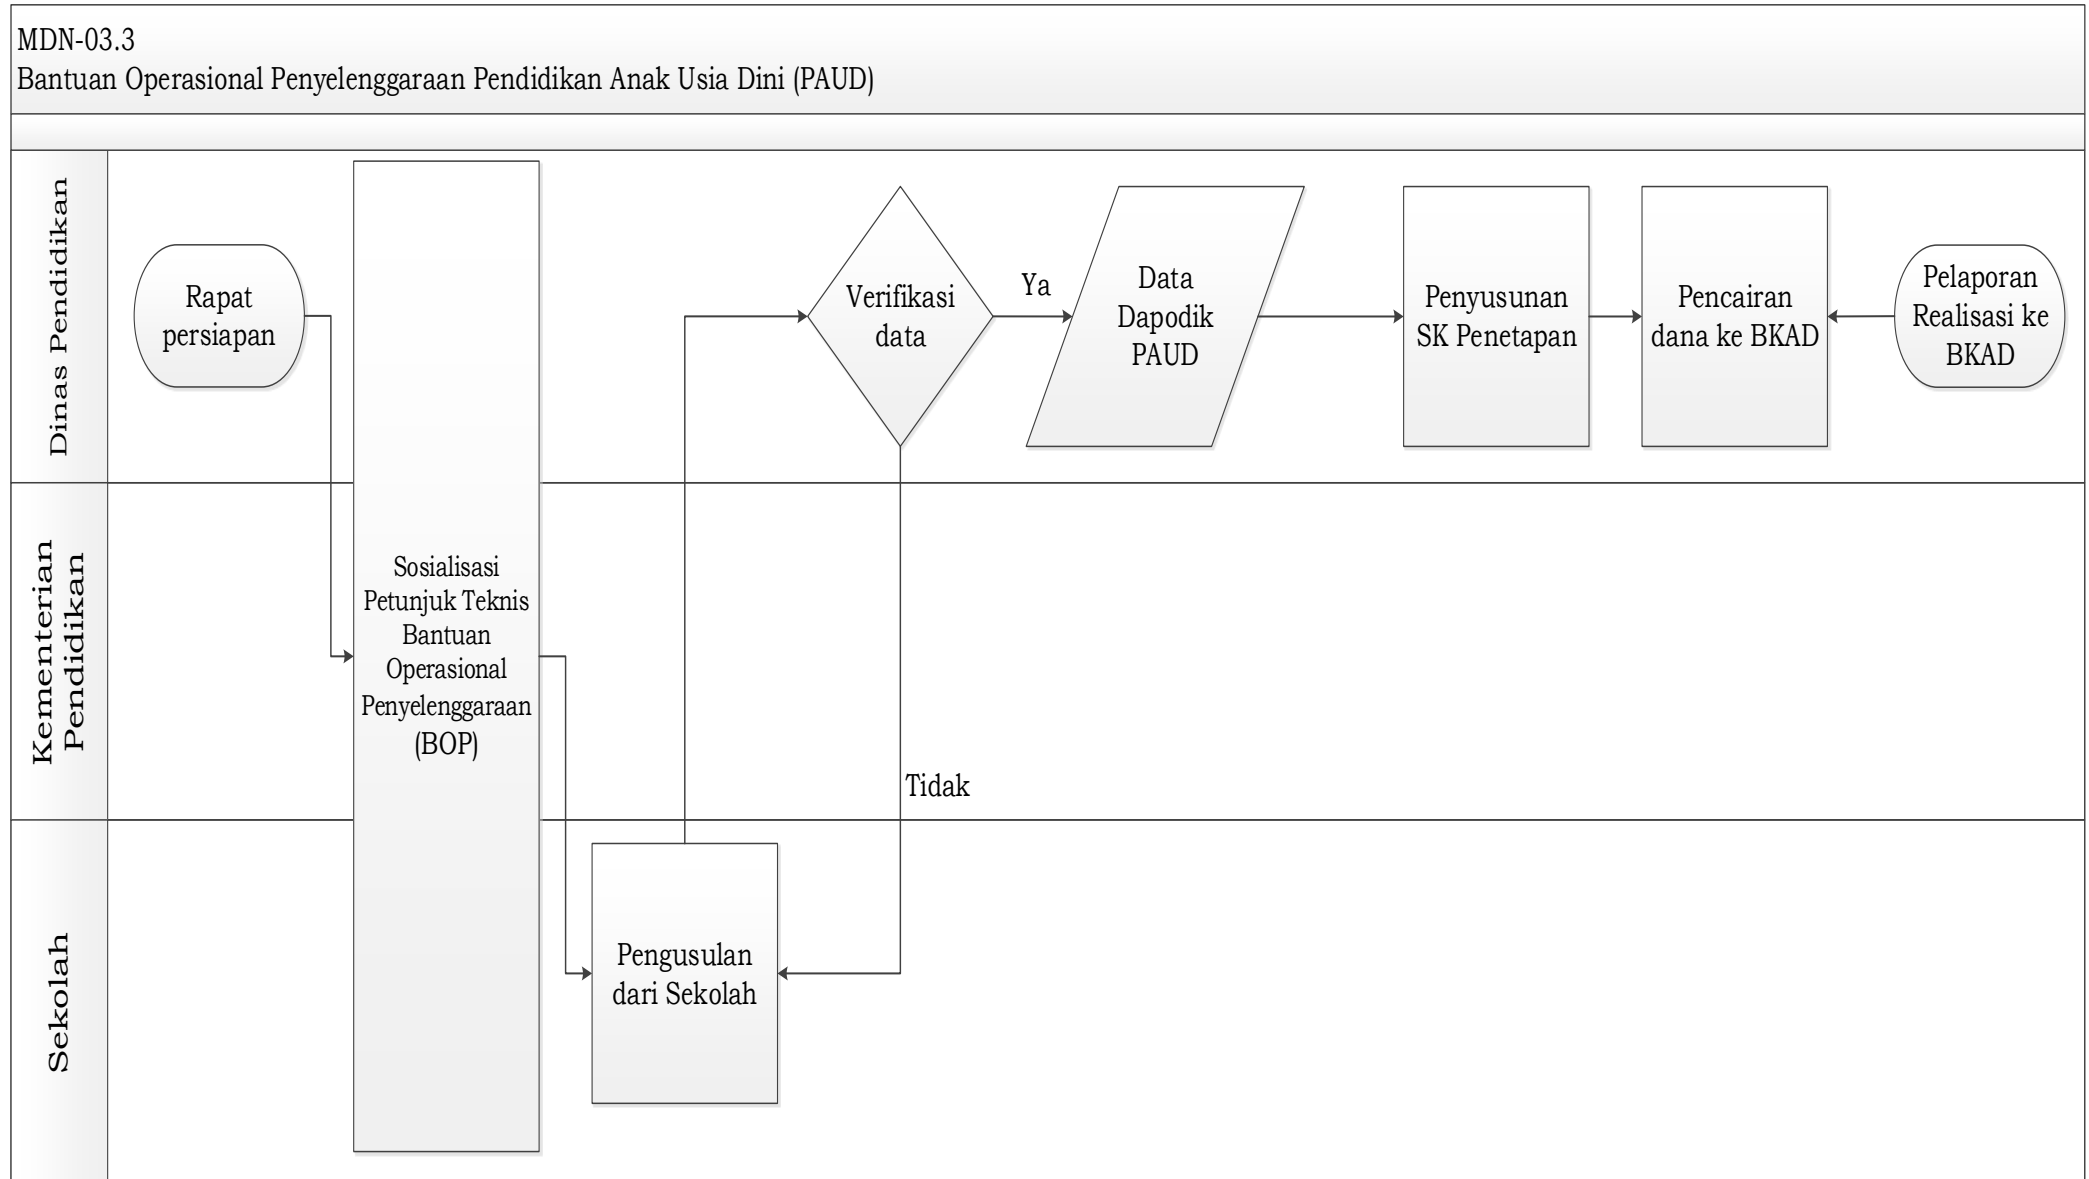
MDN-03.3
Bantuan Operasional Penyelenggaraan Pendidikan Anak Usia Dini (PAUD)

Dinas Pendidikan

Rapat persiapan

Verifikasi data

Ya

Data Dapodik PAUD

Penyusunan SK Penetapan

Pencairan dana ke BKAD

Pelaporan Realisasi ke BKAD

Kementerian Pendidikan

Sosialisasi Petunjuk Teknis Bantuan Operasional Penyelenggaraan (BOP)

Tidak

Sekolah

Pengusulan dari Sekolah